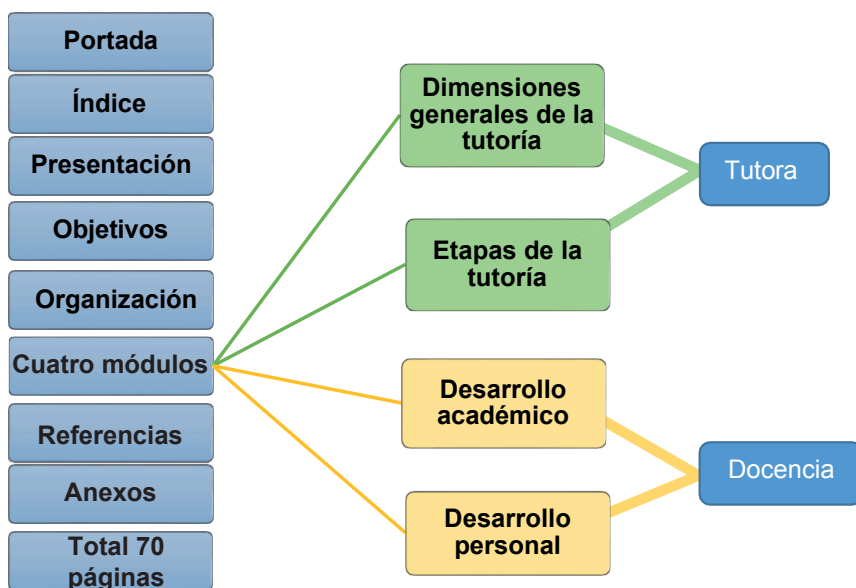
Portada

Índice

Presentación

Objetivos

Organización

Cuatro módulos

Referencias

Anexos

Total 70 páginas

Dimensiones generales de la tutoría

Etapas de la tutoría

Tutora

Desarrollo académico

Desarrollo personal

Docencia